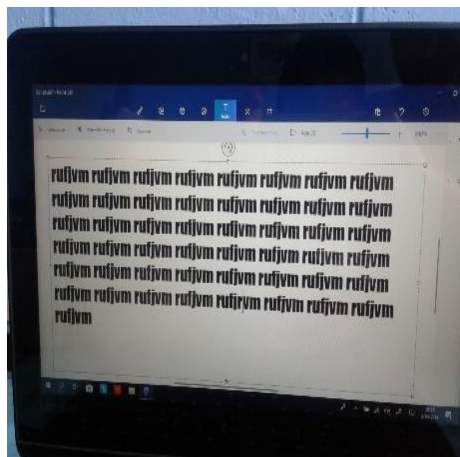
rufjvm rufjvm rufjvm rufjvm rufjvm rufjvm rufjvm rufjvm
rufjvm rufjvm rufjvm rufjvm rufjvm rufjvm rufjvm rufjvm
rufjvm rufjvm rufjvm rufjvm rufjvm rufjvm rufjvm rufjvm
rufjvm rufjvm rufjvm rufjvm rufjvm rufjvm rufjvm rufjvm
rufjvm rufjvm rufjvm rufjvm rufjvm rufjvm rufjvm rufjvm
rufjvm rufjvm rufjvm rufjvm rufjvm rufjvm rufjvm rufjvm
rufjvm